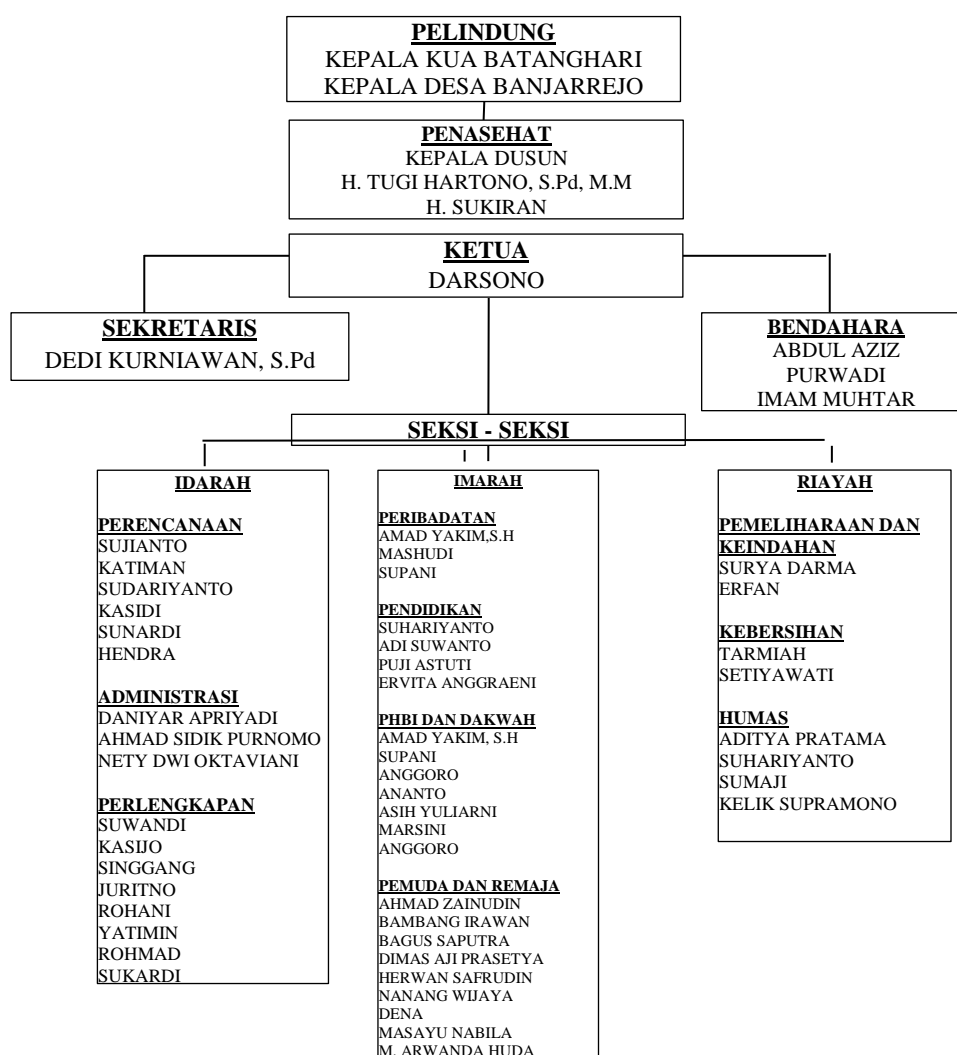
PELINDUNG
KEPALA KUA BATANGHARI
KEPALA DESA BANJARREJO

PENASEHAT
KEPALA DUSUN
H. TUGI HARTONO, S.Pd, M.M
H. SUKIRAN

KETUA
DARSONO

SEKRETARIS
DEDI KURNIAWAN, S.Pd

BENDAHARA
ABDUL AZIZ
PURWADI
IMAM MUHTAR

SEKSI - SEKSI

IDARAH

PERENCANAAN
SUJIANTO
KATIMAN
SUDARIYANTO
KASIDI
SUNARDI
HENDRA

ADMINISTRASI
DANIYAR APRIYADI
AHMAD SIDIK PURNOMO
NETY DWI OKTAVIANI

PERLENGKAPAN
SUWANDI
KASIJO
SINGGANG
JURITNO
ROHANI
YATIMIN
ROHMAD
SUKARDI

IMARAH

PERIBADATAN
AMAD YAKIM,S.H
MASHUDI
SUPANI

PENDIDIKAN
SUHARIYANTO
ADI SUWANTO
PUJI ASTUTI
ERVITA ANGGRAENI

PHBI DAN DAKWAH
AMAD YAKIM, S.H
SUPANI
ANGGORO
ANANTO
ASIH YULIARNI
MARSINI
ANGGORO

PEMUDA DAN REMAJA
AHMAD ZAINUDIN
BAMBANG IRAWAN
BAGUS SAPUTRA
DIMAS AJI PRASETYA
HERWAN SAFRUDIN
NANANG WIJAYA
DENA
MASAYU NABILA
M. ARWANDA HUDA

RIAYAH

PEMELIHARAAN DAN KEINDAHAN
SURYA DARMA
ERFAN

KEBERSIHAN
TARMIAH
SETIYAWATI

HUMAS
ADITYA PRATAMA
SUHARIYANTO
SUMAJI
KELIK SUPRAMONO